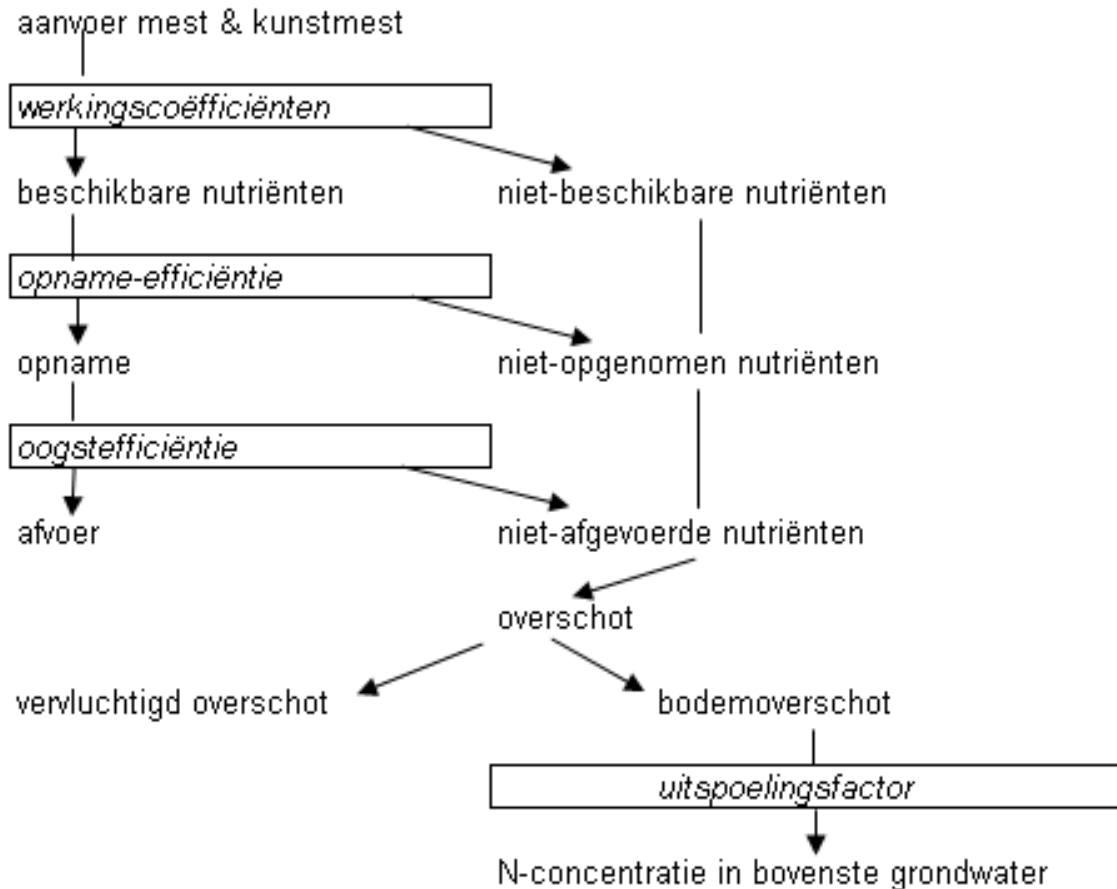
aanvoer mest & kunstmest

werkingscoëfficiënten

beschikbare nutriënten

niet-beschikbare nutriënten

opname-efficiëntie

opname

niet-opgenomen nutriënten

oogstefficiëntie

afvoer

niet-afgevoerde nutriënten

overschot

vervluchtigd overschot

bodemoverschot

uitspoelingsfactor

N-concentratie in bovenste grondwater